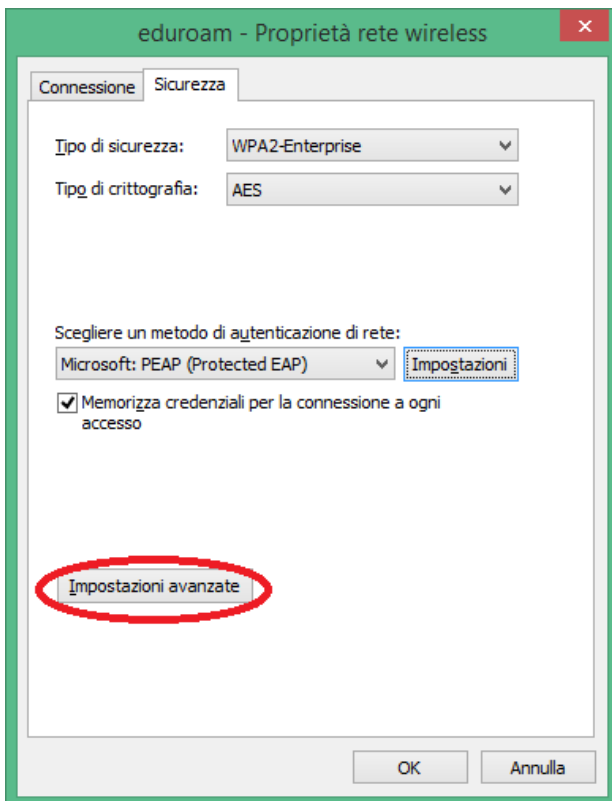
eduroam - Proprietà rete wireless

Connessione

Sicurezza

Tipo di sicurezza: WPA2-Enterprise

Tipo di crittografia: AES

Scegliere un metodo di autenticazione di rete:

Microsoft: PEAP (Protected EAP)

Impostazioni

Memorizza credenziali per la connessione a ogni accesso

Impostazioni avanzate

OK

Annulla